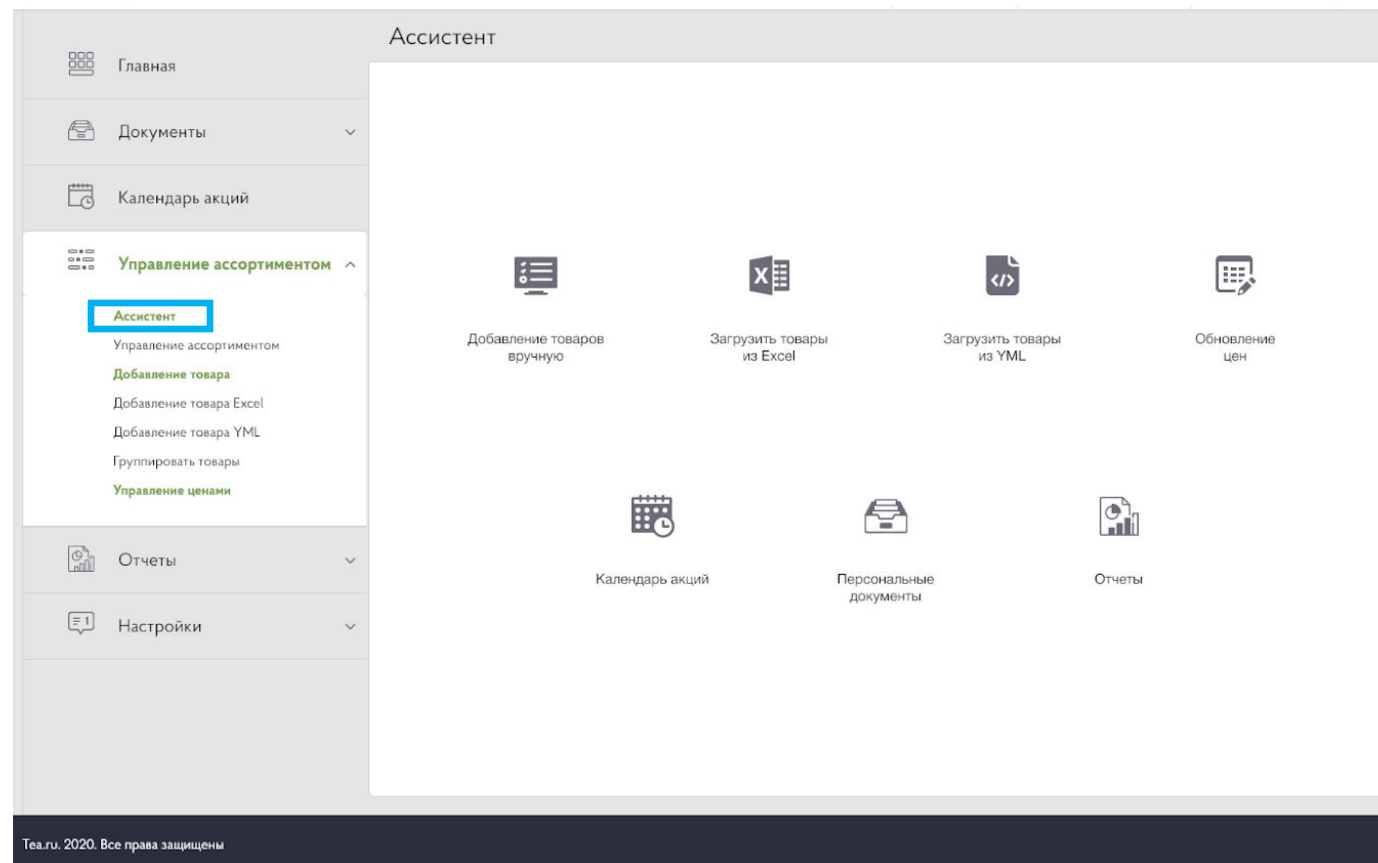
Главная

Документы

Календарь акций

Управление ассортиментом

Ассистент
Управление ассортиментом
Добавление товара
Добавление товара Excel
Добавление товара YML
Группировать товары
Управление ценами

Отчеты

Настройки

Ассистент

Добавление товаров вручную

Загрузить товары из Excel

Загрузить товары из YML

Обновление цен

Календарь акций

Персональные документы

Отчеты

Tea.ru. 2020. Все права защищены